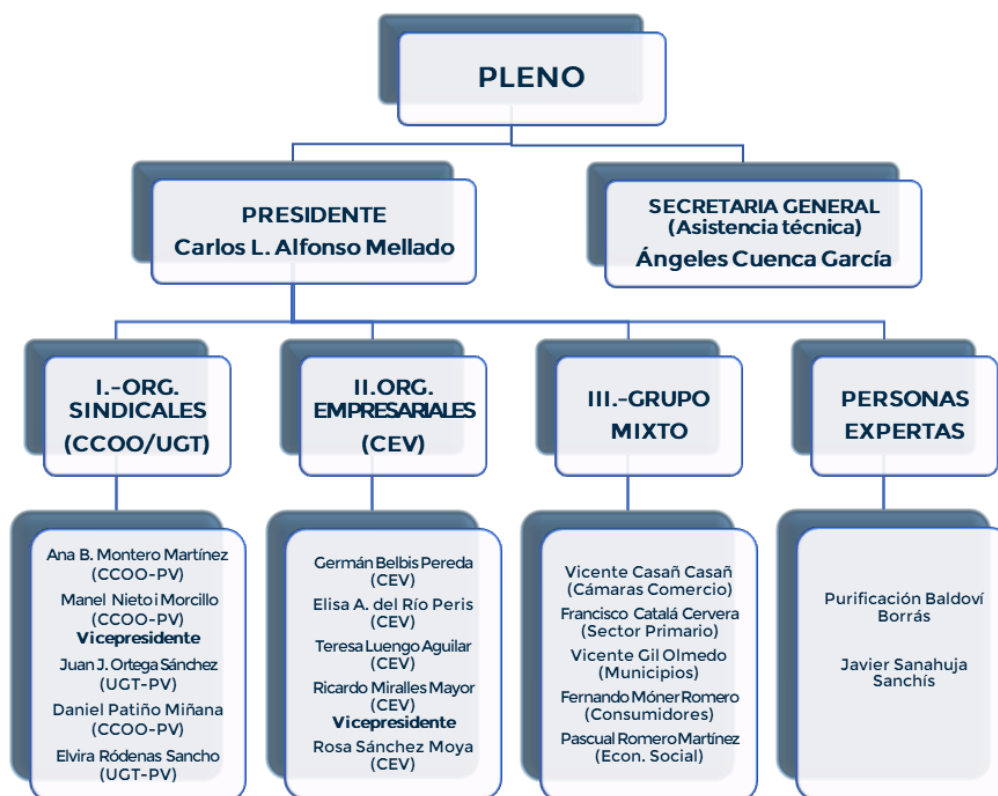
PLENO

PRESIDENTE
Carlos L. Alfonso Mellado

SECRETARIA GENERAL
(Asistencia técnica)
Ángeles Cuenca García

I.-ORG. SINDICALES (CCOO/UGT)

Ana B. Montero Martínez (CCOO-PV)
Manel Nieto i Morcillo (CCOO-PV)
Vicepresidente
Juan J. Ortega Sánchez (UGT-PV)
Daniel Patiño Miñana (CCOO-PV)
Elvira Ródenas Sancho (UGT-PV)

II.ORG. EMPRESARIALES (CEV)

Germán Belbis Pereda (CEV)
Elisa A. del Río Peris (CEV)
Teresa Luengo Aguilar (CEV)
Ricardo Miralles Mayor (CEV)
Vicepresidente
Rosa Sánchez Moya (CEV)

III.-GRUPO MIXTO

Vicente Casañ Casañ (Cámaras Comercio)
Francisco Catalá Cervera (Sector Primario)
Vicente Gil Olmedo (Municipios)
Fernando Móner Romero (Consumidores)
Pascual Romero Martínez (Econ. Social)

PERSONAS EXPERTAS

Purificación Baldoví Borrás
Javier Sanahuja Sanchís